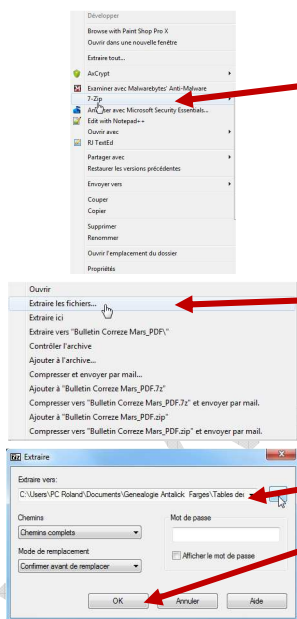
Développer
Browse with Paint Shop Pro X
Ouvrir dans une nouvelle fenêtre
Extraire tout...
AxCrypt
Examiner avec Malwarebytes' Anti-Malware
7-Zip
Analyser avec Microsoft Security Essentials...
Edit with Notepad++
Ouvrir avec
RJ TextEd
Partager avec
Restaurer les versions précédentes
Envoyer vers
Couper
Copier
Supprimer
Renommer
Ouvrir l'emplacement du dossier
Propriétés

Ouvrir
Extraire les fichiers...
Extraire ici
Extraire vers "Bulletin Correze Mars_PDF\"
Contrôler l'archive
Ajouter à l'archive...
Compresser et envoyer par mail...
Ajouter à "Bulletin Correze Mars_PDF.7z"
Compresser vers "Bulletin Correze Mars_PDF.7z" et envoyer par mail.
Ajouter à "Bulletin Correze Mars_PDF.zip"
Compresser vers "Bulletin Correze Mars_PDF.zip" et envoyer par mail.

Extraire
Extraire vers:
C:\Users\PC Roland\Documents\Genealogie Antalick Farges\Tables de
...
Chemins
Chemins complets
Mode de remplacement
Confirmer avant de remplacer
Mot de passe
Afficher le mot de passe
OK
Annuler
Aide